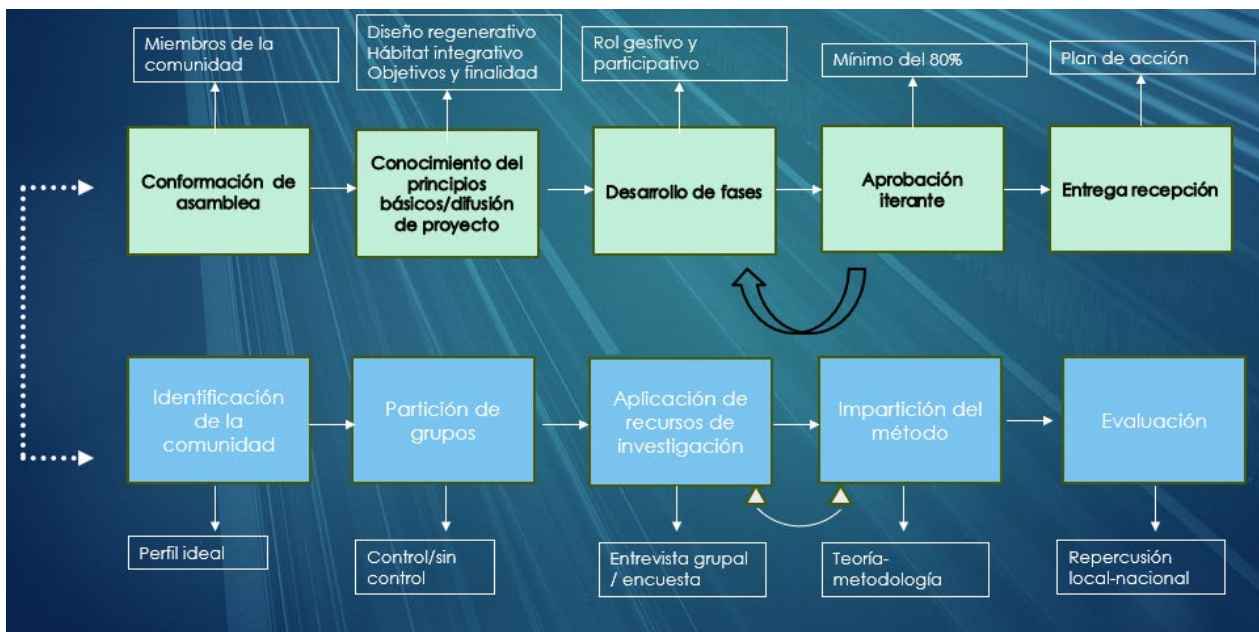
Miembros de la comunidad

Diseño regenerativo
Hábitat integrativo
Objetivos y finalidad

Rol gestivo y participativo

Mínimo del 80%

Plan de acción

Conformación de asamblea

Conocimiento del principios básicos/difusión de proyecto

Desarrollo de fases

Aprobación iterante

Entrega recepción

Identificación de la comunidad

Partición de grupos

Aplicación de recursos de investigación

Impartición del método

Evaluación

Perfil ideal

Control/sin control

Entrevista grupal / encuesta

Teoría-metodología

Repercusión local-nacional